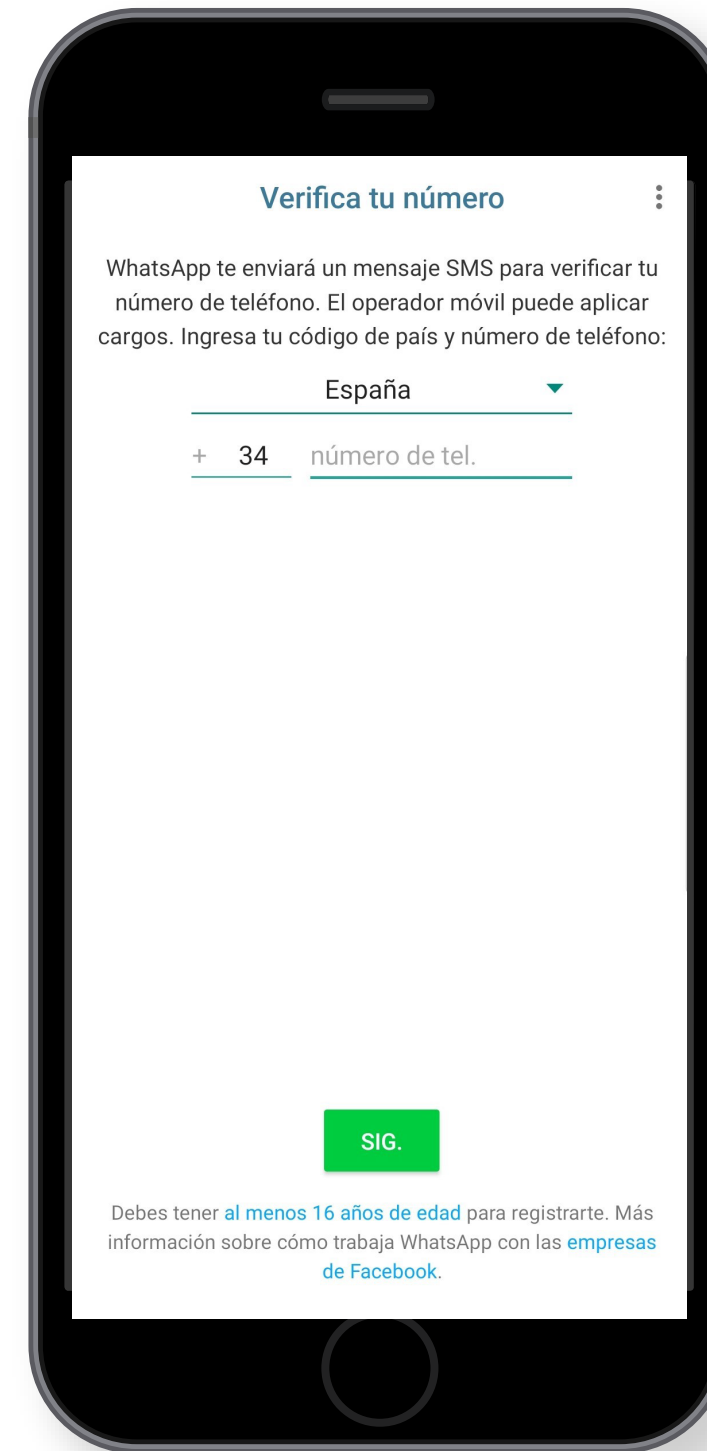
Verifica tu número

WhatsApp te enviará un mensaje SMS para verificar tu número de teléfono. El operador móvil puede aplicar cargos. Ingresa tu código de país y número de teléfono:

España

+ 34 número de tel.

SIG.

Debes tener al menos 16 años de edad para registrarte. Más información sobre cómo trabaja WhatsApp con las empresas de Facebook.